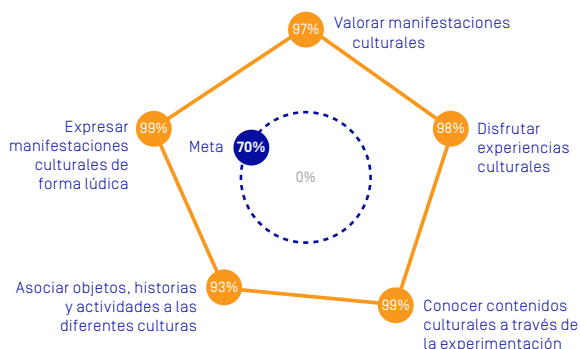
97%
Valorar manifestaciones culturales

99%
Expresar manifestaciones culturales de forma lúdica

98%
Disfrutar experiencias culturales

Meta
70%

0%

93%
Asociar objetos, historias y actividades a las diferentes culturas

99%
Conocer contenidos culturales a través de la experimentación